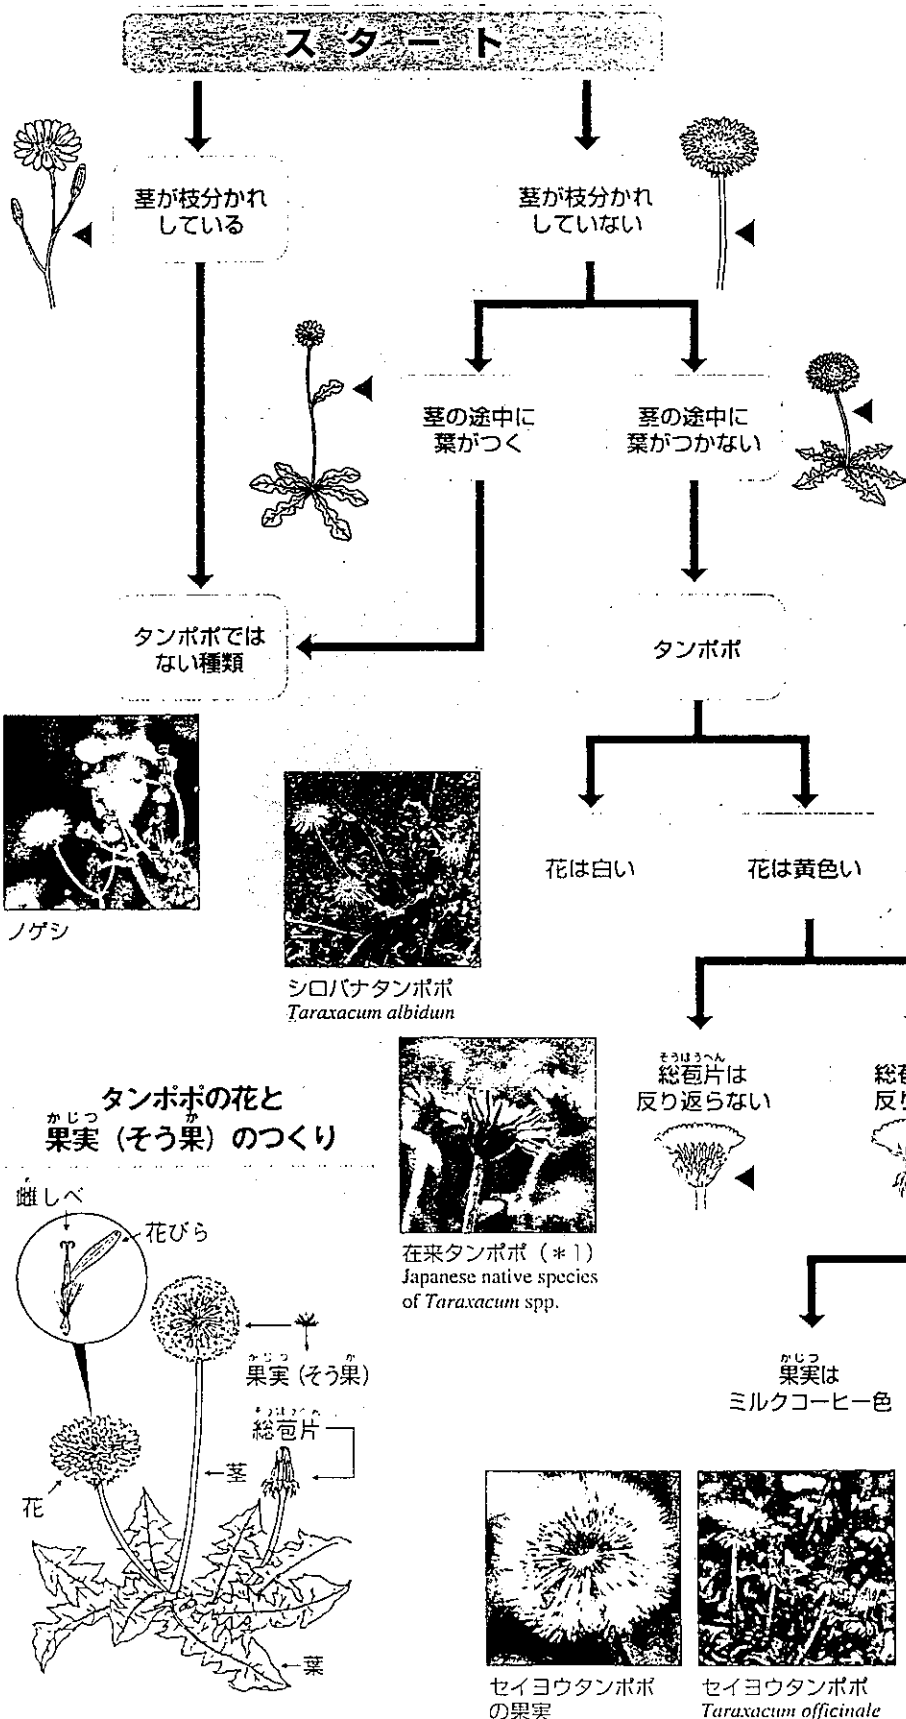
スタート

茎が枝分かれしている

茎が枝分かれしていない

茎の途中に葉がつく

茎の途中に葉がつかない

タンポポではない種類

タンポポ

ノゲシ

シロバナタンポポ
*Taraxacum albidum*

花は白い

花は黄色い

タンポポの花と果実（そう果）のつくり

在来タンポポ（＊1）
Japanese native species of *Taraxacum* spp.

総苞片は反り返らない

総苞
反り

雌しべ

花びら

果実（そう果）

総苞片

茎

花

葉

果実はミルクコーヒー色

セイヨウタンポポの果実

セイヨウタンポポ
*Taraxacum officinale*